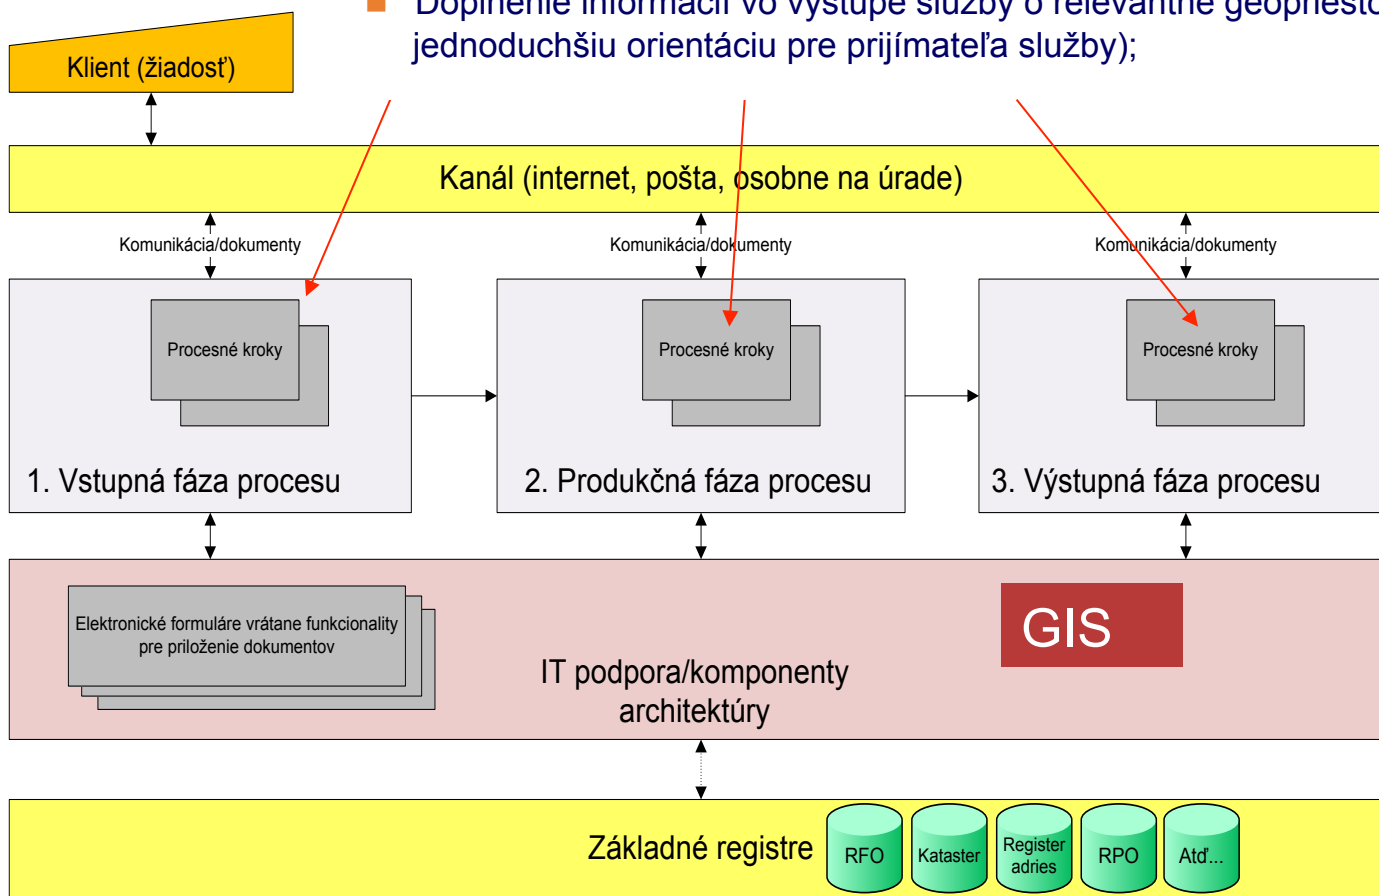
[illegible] jednoduchšiu orientáciu pre prijímateľa služby);

Klient (žiadosť)

Kanál (internet, pošta, osobne na úrade)

Komunikácia/dokumenty

Komunikácia/dokumenty

Komunikácia/dokumenty

Procesné kroky

Procesné kroky

Procesné kroky

1. Vstupná fáza procesu

2. Produkčná fáza procesu

3. Výstupná fáza procesu

Elektronické formuláre vrátane funkcionality pre priloženie dokumentov

GIS

IT podpora/komponenty architektúry

Základné registre

RFO

Kataster

Register adries

RPO

Atď...